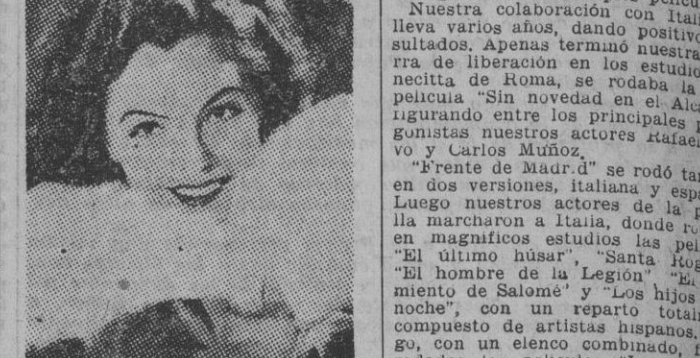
Nuestra colaboración con Itali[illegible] lleva varios años, dando positivo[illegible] sultados. Apenas terminó nuestra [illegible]rra de liberación en los estudio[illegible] necitta de Roma, se rodaba la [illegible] película "Sin novedad en el Alc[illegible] figurando entre los principales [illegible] gonistas nuestros actores Rafael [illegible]vo y Carlos Muñoz.

"Frente de Madr.d" se rodó ta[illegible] en dos versiones, italiana y esp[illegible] Luego nuestros actores de la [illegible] lla marcharon a Italia, donde r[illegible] en magníficos estudios las pel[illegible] "El último húsar", "Santa Ro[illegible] "El hombre de la Legión" "E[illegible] miento de Salomé" y "Los hijos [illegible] noche", con un reparto total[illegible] compuesto de artistas hispanos, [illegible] go, con un elenco combinado, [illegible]